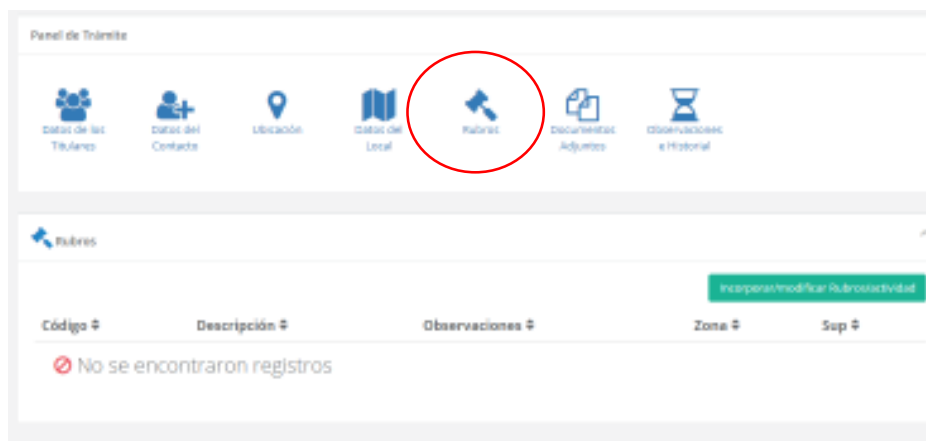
Panel de Trámite

Datos de los Titulares

Datos del Contacto

Ubicación

Datos del Local

Rubros

Documentos Adjuntos

Observaciones e Historial

Rubros

Incorporar/modificar Rubros/actividad

| Código ⇕ | Descripción ⇕ | Observaciones ⇕ | Zona ⇕ | Sup ⇕ |
|---|---|---|---|---|

No se encontraron registros